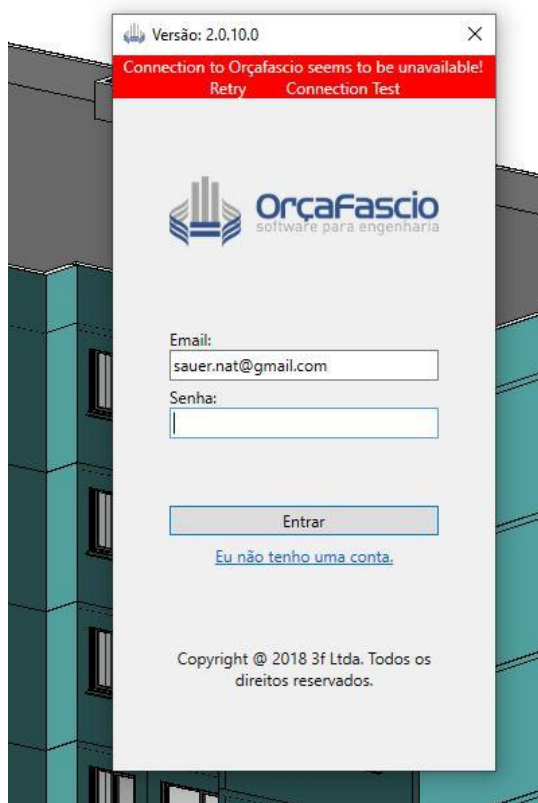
Versão: 2.0.10.0

×

Connection to Orçafascio seems to be unavailable!
Retry Connection Test

OrçaFascio
software para engenharia

Email:
sauer.nat@gmail.com
Senha:

Entrar

Eu não tenho uma conta.

Copyright @ 2018 3f Ltda. Todos os direitos reservados.